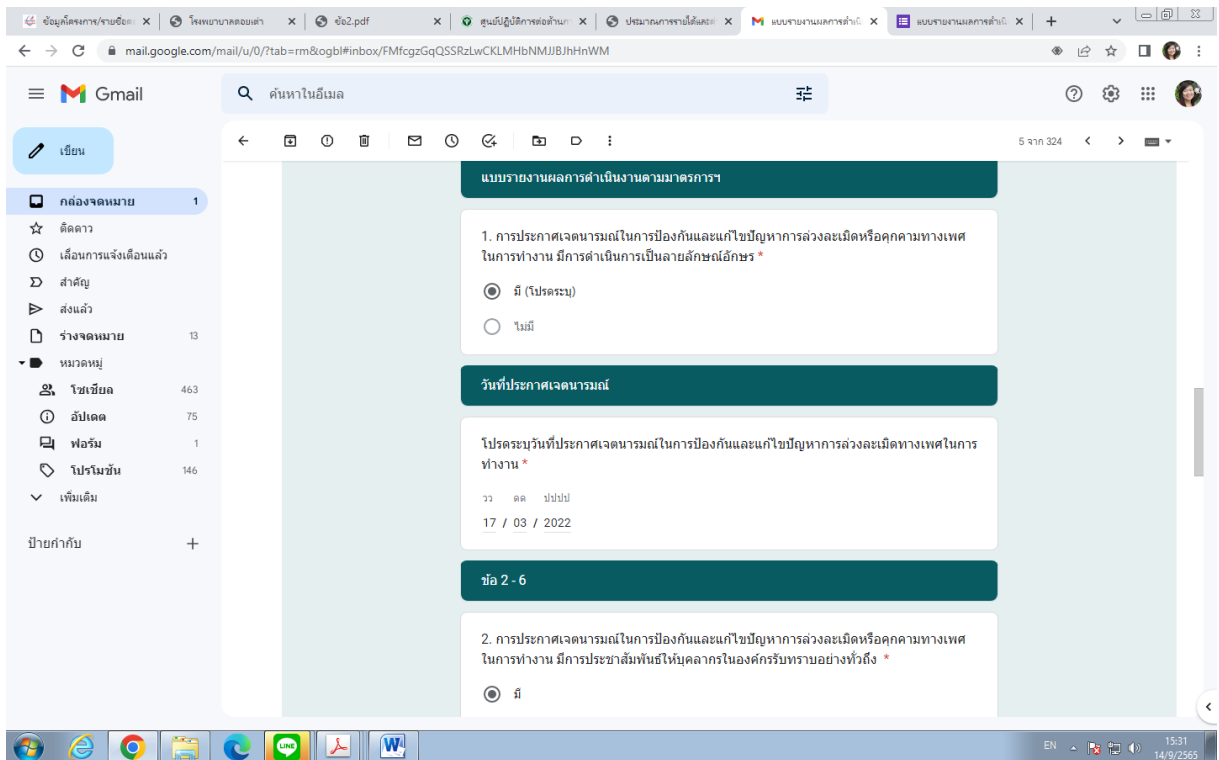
ข้อมูลโครงการ/รายข้อ ×
โรงพยาบาลดอยเต่า ×
ข้อ2.pdf ×
ศูนย์ปฏิบัติการต่อต้าน ×
ประมาณการรายได้และ ×
แบบรายงานผลการดำเนิ ×
แบบรายงานผลการดำเนิ ×
+

mail.google.com/mail/u/0/?tab=rm&ogbl#inbox/FMfcgzGqQSSRzLwCKLMHbNMJJBJhHnWM

Gmail
ค้นหาในอีเมล

เขียน
กล่องจดหมาย 1
ติดดาว
เลื่อนการแจ้งเตือนแล้ว
สำคัญ
ส่งแล้ว
ร่างจดหมาย 13
หมวดหมู่
โซเชียล 463
อัปเดต 75
ฟอรัม 1
โปรโมชัน 146
เพิ่มเติม
ป้ายกำกับ +

5 จาก 324

แบบรายงานผลการดำเนินงานตามมาตรการฯ

1. การประกาศเจตนารมณ์ในการป้องกันและแก้ไขปัญหาการล่วงละเมิดหรือคุกคามทางเพศในการทำงาน มีการดำเนินการเป็นลายลักษณ์อักษร *

มี (โปรดระบุ)

ไม่มี

วันที่ประกาศเจตนารมณ์

โปรดระบุวันที่ประกาศเจตนารมณ์ในการป้องกันและแก้ไขปัญหาการล่วงละเมิดทางเพศในการทำงาน *

วว ดด ปปปป
17 / 03 / 2022

ข้อ 2 - 6

2. การประกาศเจตนารมณ์ในการป้องกันและแก้ไขปัญหาการล่วงละเมิดหรือคุกคามทางเพศในการทำงาน มีการประชาสัมพันธ์ให้บุคลากรในองค์กรรับทราบอย่างทั่วถึง *

มี

EN 15:31 14/9/2565